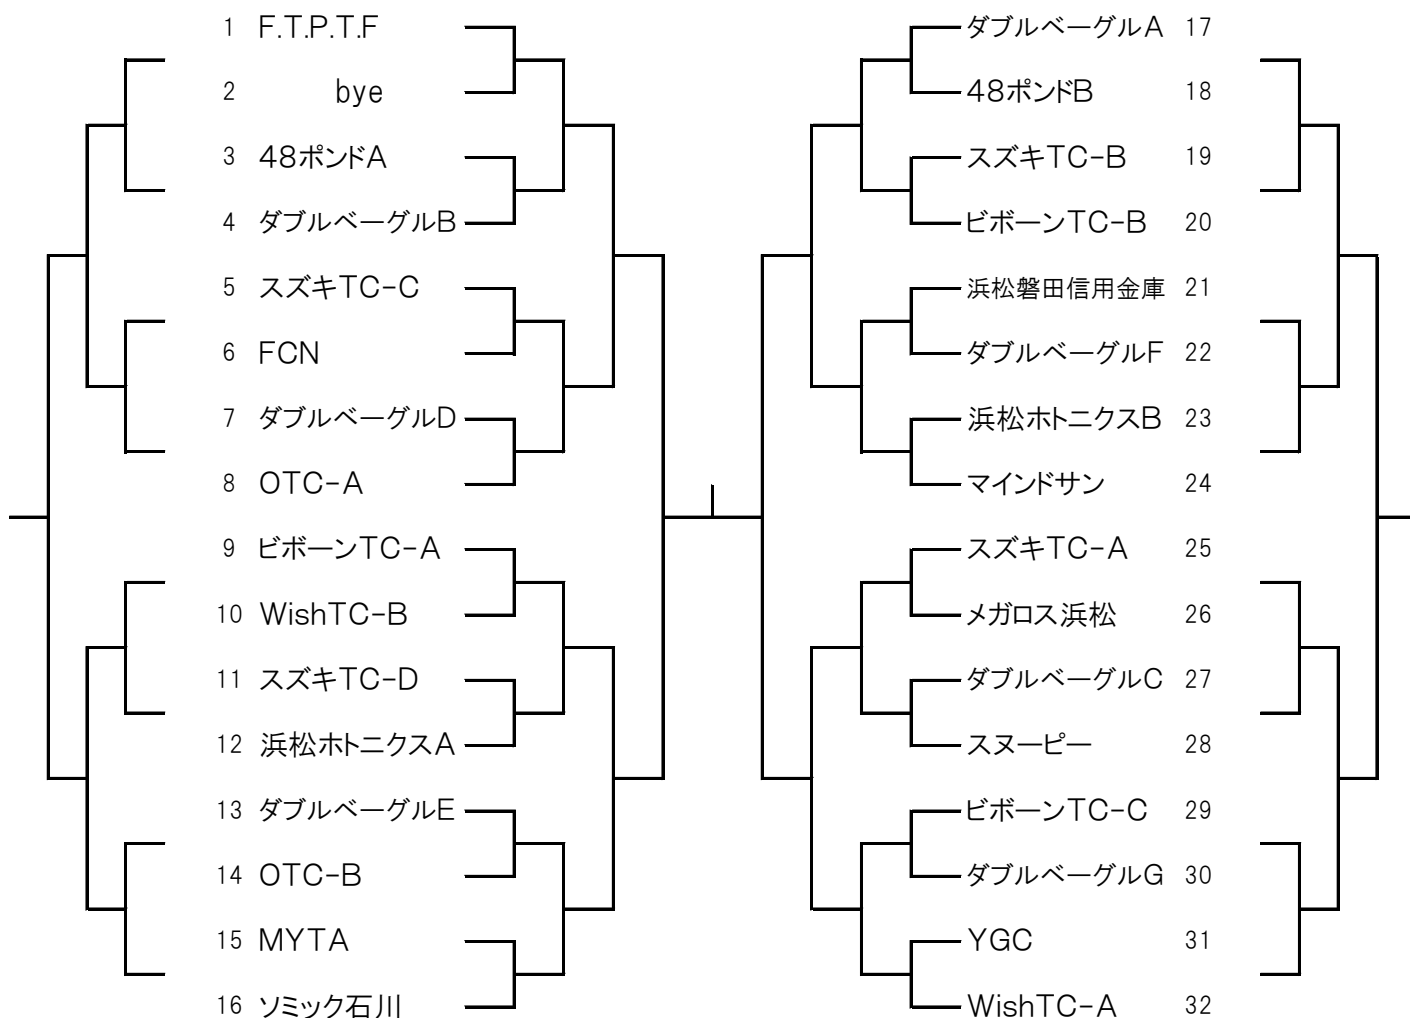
1 F.T.P.T.F
2 bye
3 48ポンドA
4 ダブルベーグルB
5 スズキTC-C
6 FCN
7 ダブルベーグルD
8 OTC-A
9 ビボーンTC-A
10 WishTC-B
11 スズキTC-D
12 浜松ホトニクスA
13 ダブルベーグルE
14 OTC-B
15 MYTA
16 ソミック石川

ダブルベーグルA 17
48ポンドB 18
スズキTC-B 19
ビボーンTC-B 20
浜松磐田信用金庫 21
ダブルベーグルF 22
浜松ホトニクスB 23
マインドサン 24
スズキTC-A 25
メガロス浜松 26
ダブルベーグルC 27
スヌーピー 28
ビボーンTC-C 29
ダブルベーグルG 30
YGC 31
WishTC-A 32